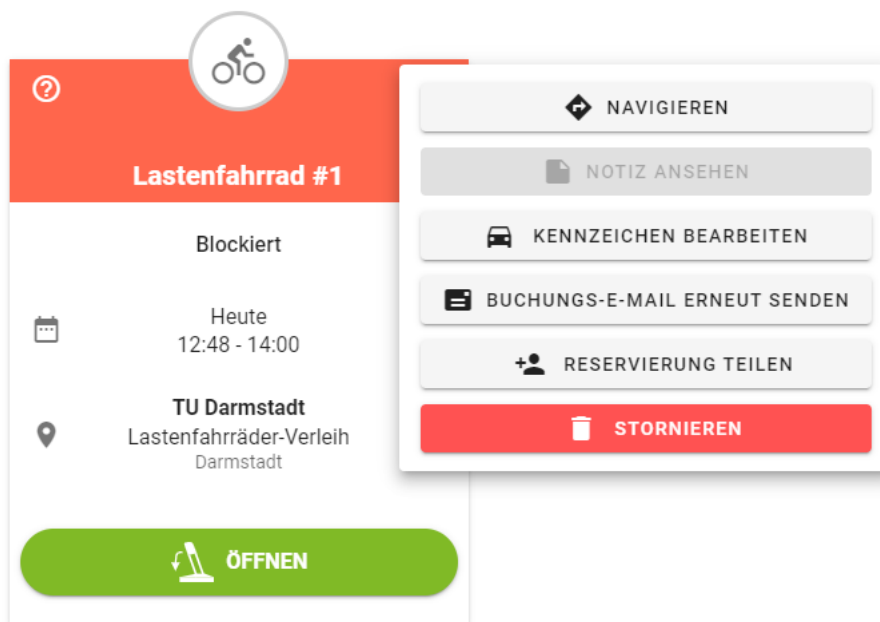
Lastenfahrrad #1

Blockiert

Heute
12:48 - 14:00

TU Darmstadt
Lastenfahrräder-Verleih
Darmstadt

ÖFFNEN

NAVIGIEREN

NOTIZ ANSEHEN

KENNZEICHEN BEARBEITEN

BUCHUNGS-E-MAIL ERNEUT SENDEN

RESERVIERUNG TEILEN

STORNIEREN